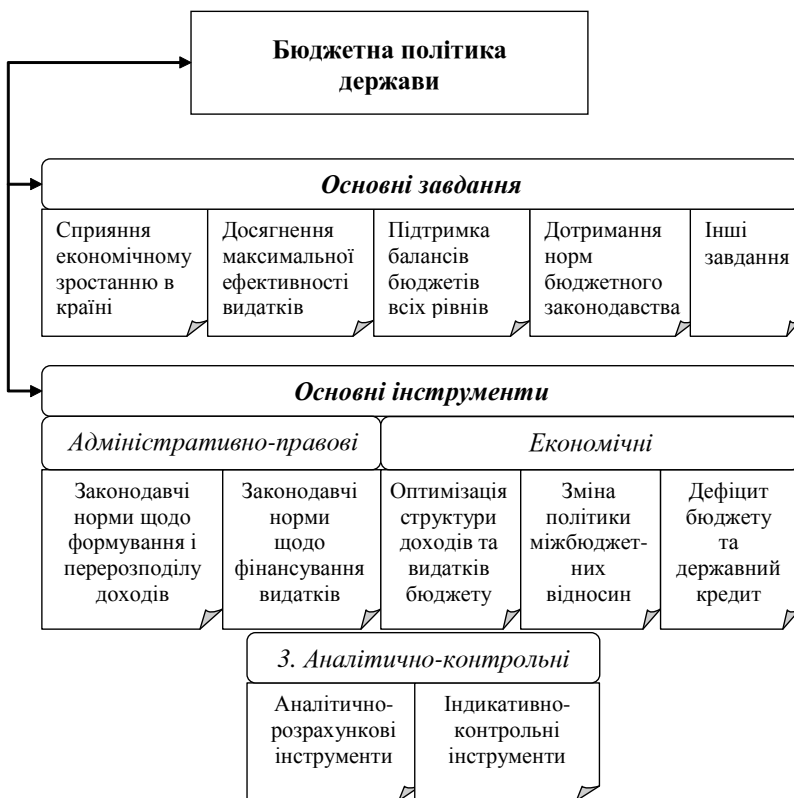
Бюджетна політика держави

Основні завдання

Сприяння економічному зростанню в країні

Досягнення максимальної ефективності видатків

Підтримка балансів бюджетів всіх рівнів

Дотримання норм бюджетного законодавства

Інші завдання

Основні інструменти

Адміністративно-правові

Економічні

Законодавчі норми щодо формування і перерозподілу доходів

Законодавчі норми щодо фінансування видатків

Оптимізація структури доходів та видатків бюджету

Зміна політики міжбюджетних відносин

Дефіцит бюджету та державний кредит

3. Аналітично-контрольні

Аналітично-розрахункові інструменти

Індикативно-контрольні інструменти